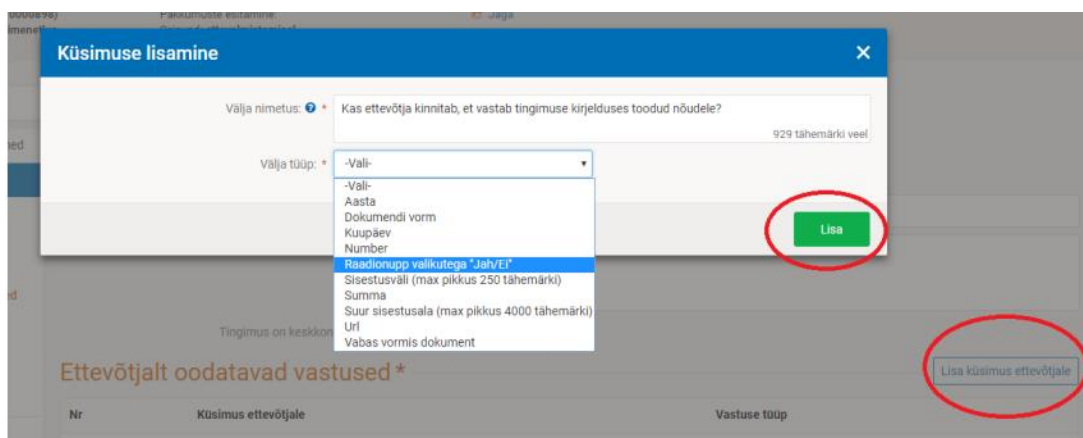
Küsimuse lisamine

×

Välja nimetus: *

Kas ettevõtja kinnitab, et vastab tingimuse kirjelduses toodud nõudele?

929 tähemärki veel

Välja tüüp: *

-Vali-

-Vali-
Aasta
Dokumendi vorm
Kuupäev
Number
Raadionupp valikutega "Jah/Ei"
Sisestusväli (max pikkus 250 tähemärki)
Summa
Suur sisestusala (max pikkus 4000 tähemärki)
Url
Vabas vormis dokument

Lisa

Tingimus on keskkon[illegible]

Ettevõtjalt oodatavad vastused *

Lisa küsimus ettevõtjale

| Nr | Küsimus ettevõtjale | Vastuse tüüp |
|---|---|---|